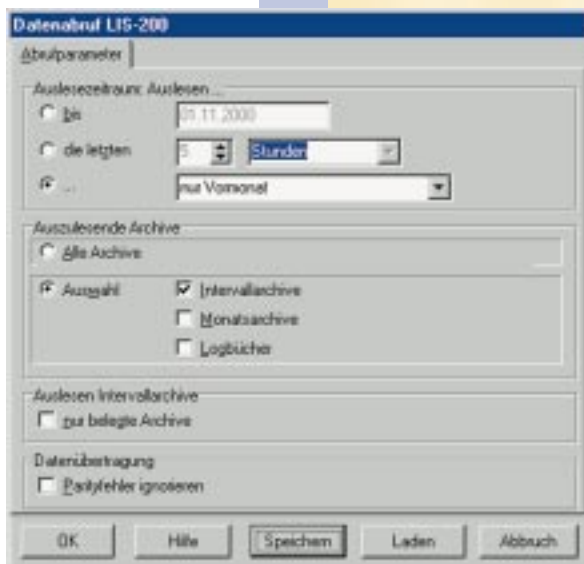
Datenabruf LIS-200

Abrufparameter

Auslesezeitraum: Auslesen ...

bis 01.11.2000

die letzten 5 Stunden

... nur Vormonat

Auszulesende Archive

Alle Archive

Auswahl

Intervallarchive

Monatsarchive

Logbücher

Auslesen Intervallarchive

nur belegte Archive

Datenübertragung

Paritylehler ignorieren

OK

Hilfe

Speichern

Laden

Abbruch